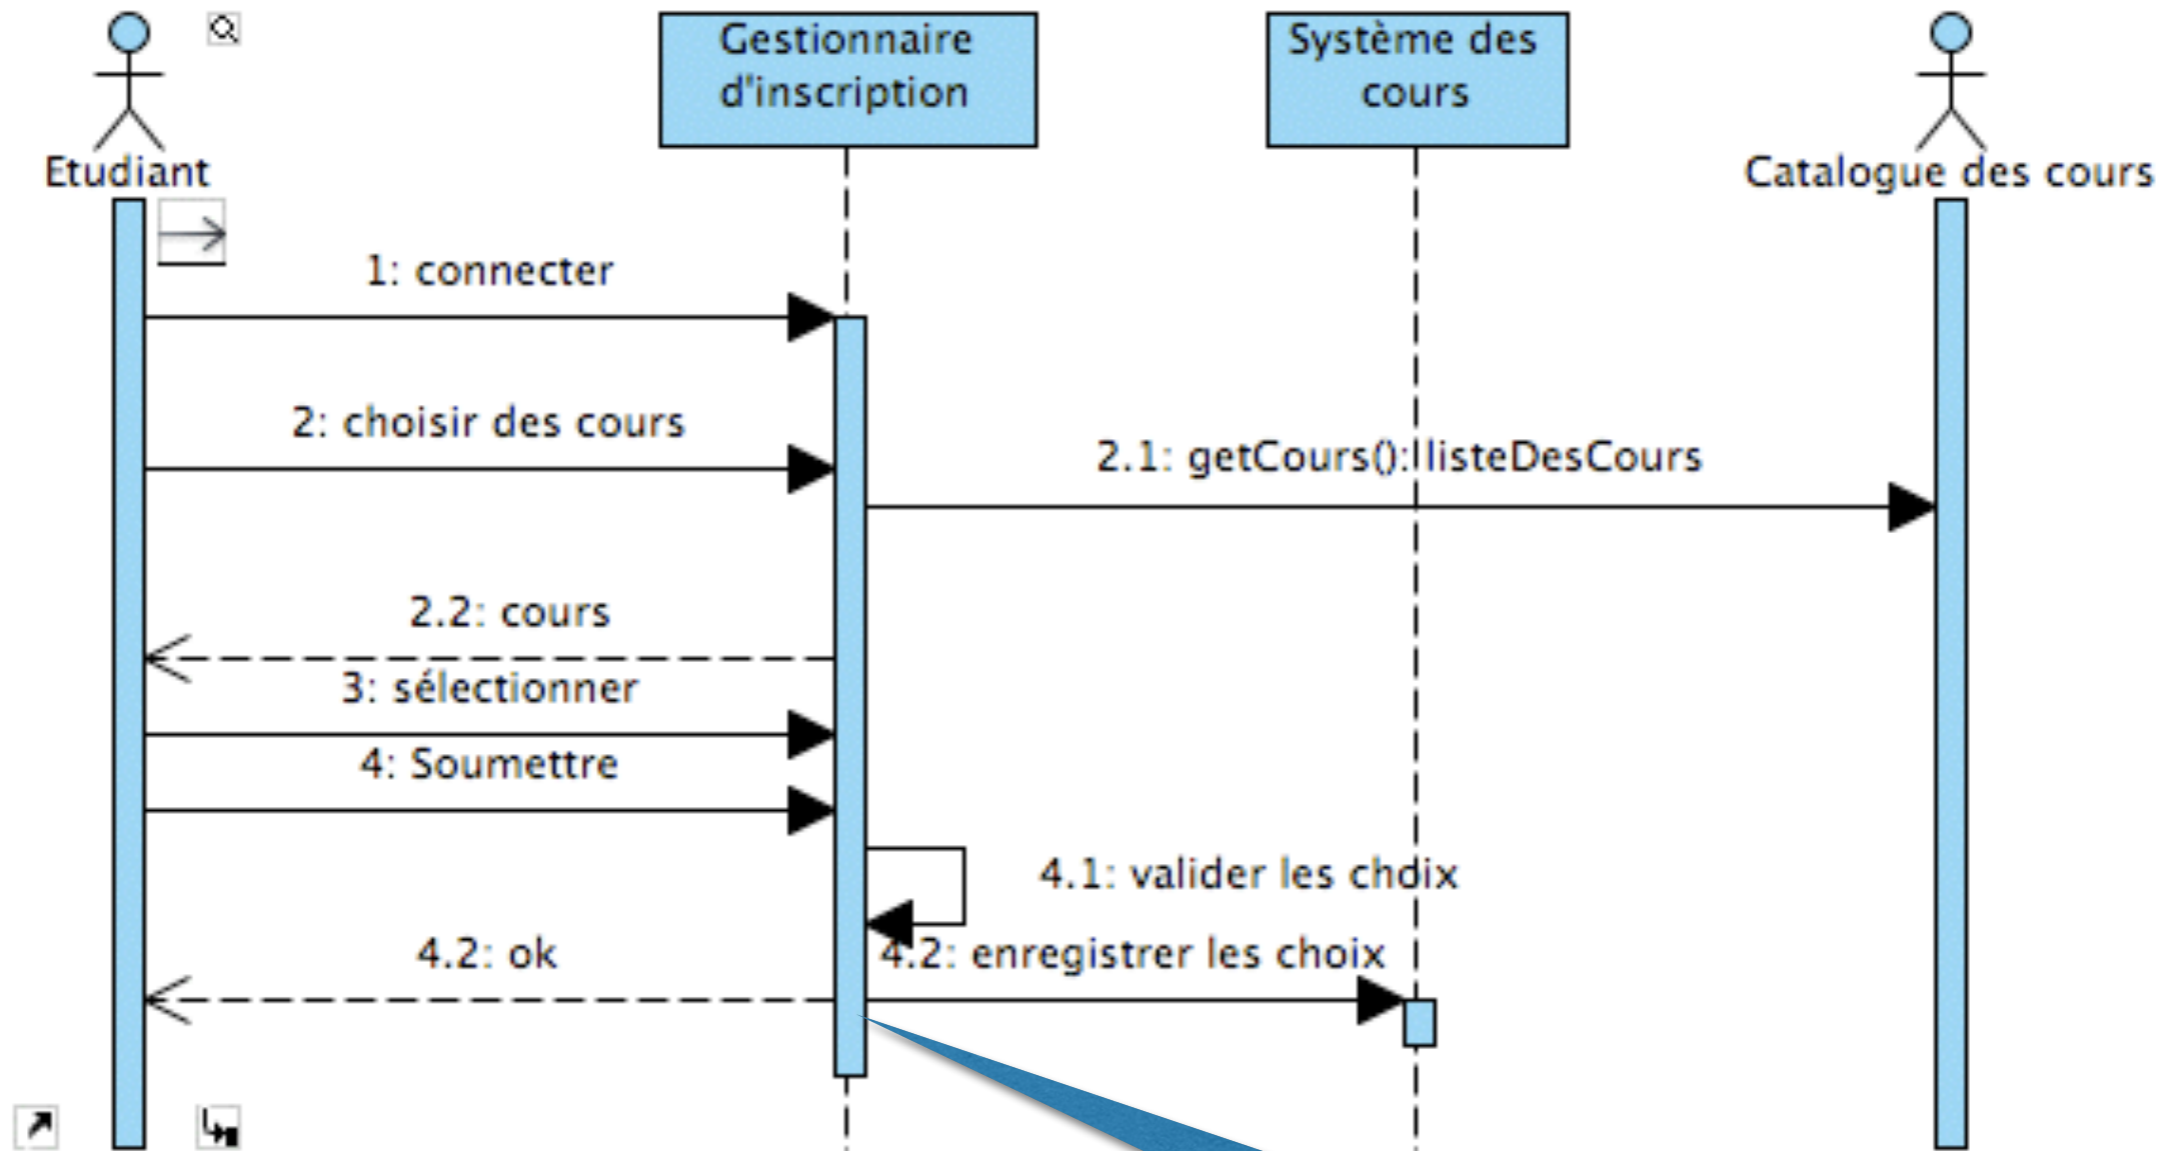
Etudiant

Gestionnaire d'inscription

Système des cours

Catalogue des cours

1: connecter

2: choisir des cours

2.1: getCours():listeDesCours

2.2: cours

3: sélectionner

4: Soumettre

4.1: valider les choix

4.2: ok

4.2: enregistrer les choix